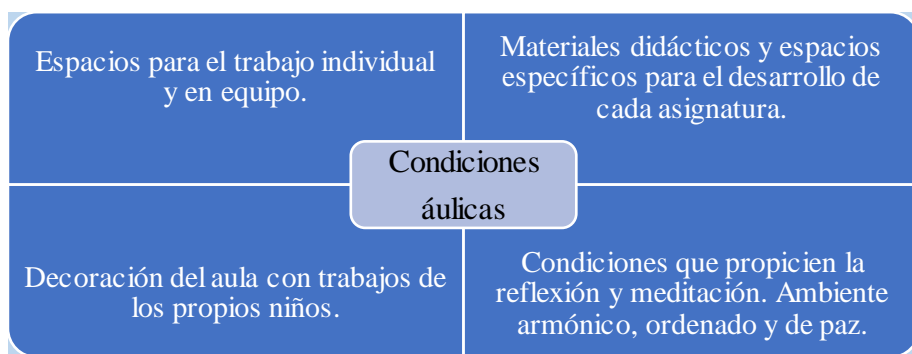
Espacios para el trabajo individual y en equipo.

Materiales didácticos y espacios específicos para el desarrollo de cada asignatura.

Condiciones áulicas

Decoración del aula con trabajos de los propios niños.

Condiciones que propicien la reflexión y meditación. Ambiente armónico, ordenado y de paz.